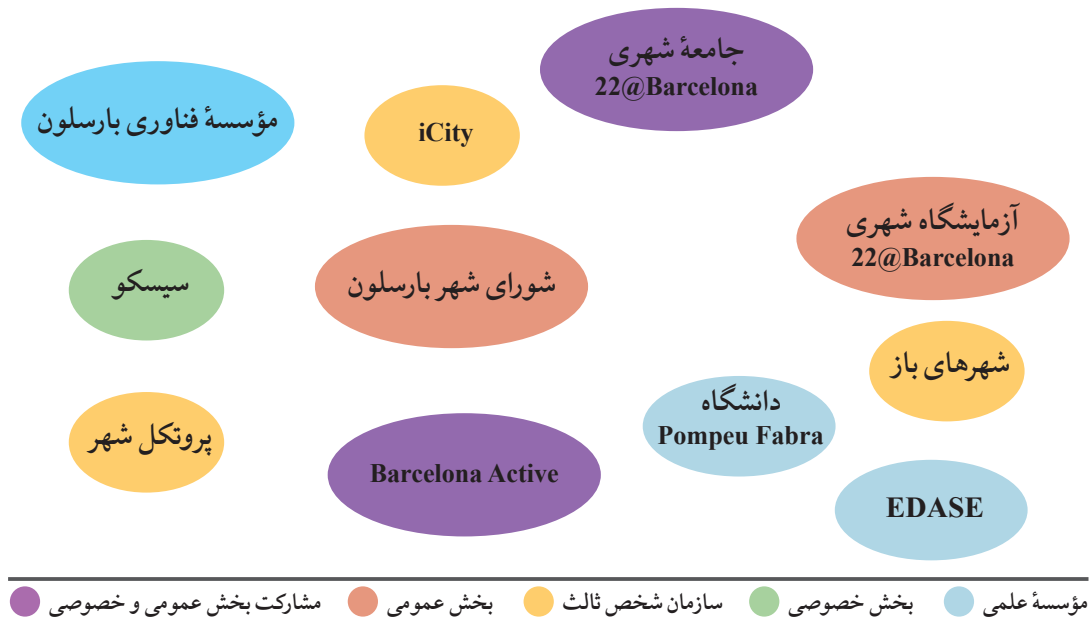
جامعۀ شهری
22@Barcelona

مؤسسۀ فناوری بارسلون

iCity

آزمایشگاه شهری
22@Barcelona

سیسکو

شورای شهر بارسلون

شهرهای باز

دانشگاه
Pompeu Fabra

پروتکل شهر

Barcelona Active

EDASE

مؤسسۀ علمی
بخش خصوصی
سازمان شخص ثالث
بخش عمومی
مشارکت بخش عمومی و خصوصی